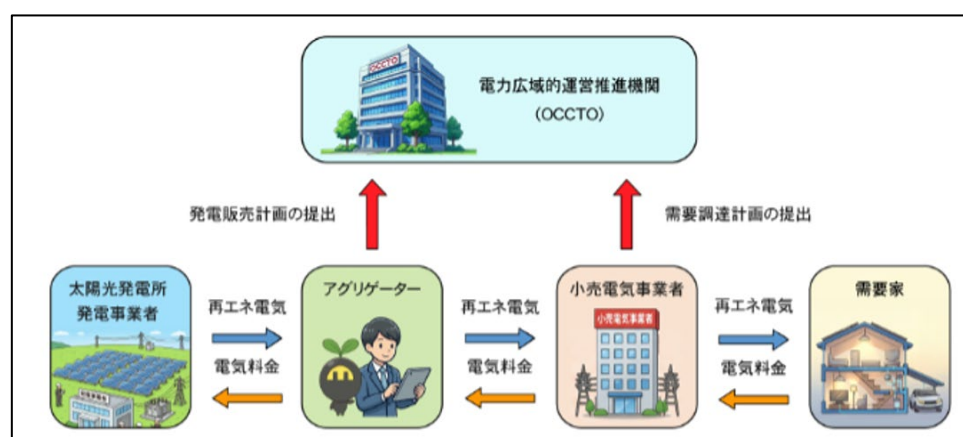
OCCTO

電力広域的運営推進機関

（OCCTO）

発電販売計画の提出

需要調達計画の提出

太陽光発電所
発電事業者

再エネ電気

電気料金

アグリゲーター

再エネ電気

電気料金

小売電気事業者

小売電気事業者

再エネ電気

電気料金

需要家